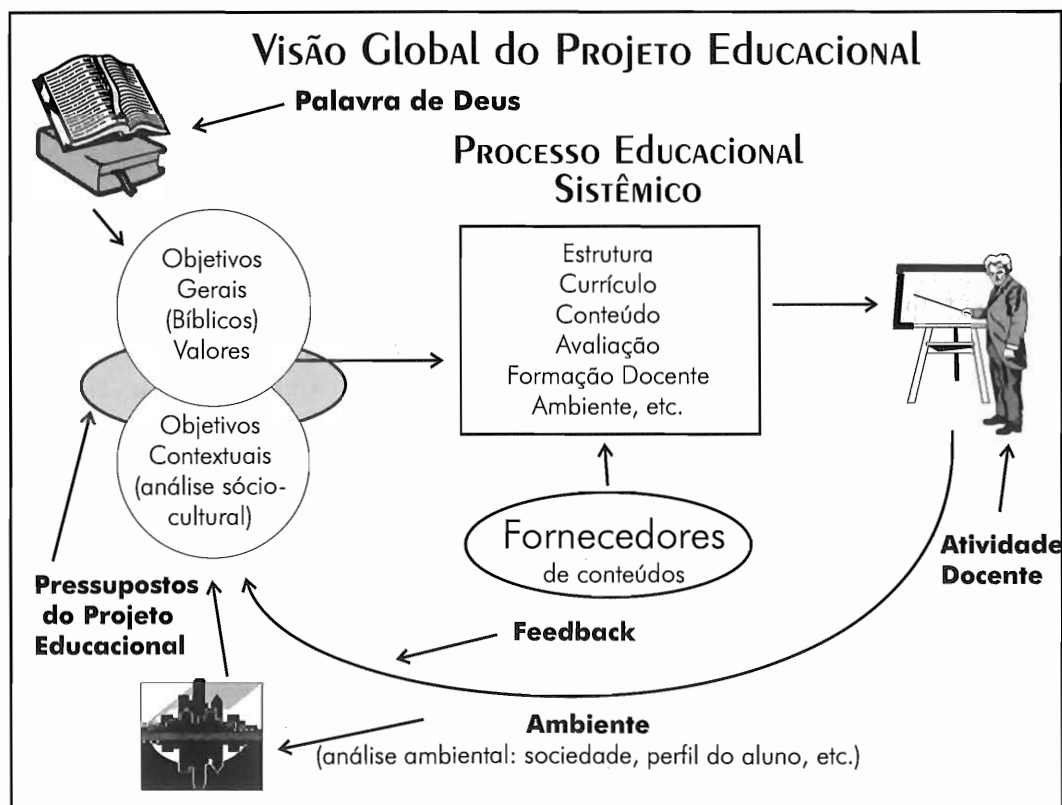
Visão Global do Projeto Educacional

Palavra de Deus

Processo Educacional Sistêmico

Objetivos Gerais (Bíblicos) Valores

Objetivos Contextuais (análise sócio-cultural)

Estrutura
Currículo
Conteúdo
Avaliação
Formação Docente
Ambiente, etc.

Fornecedores de conteúdos

Atividade Docente

Pressupostos do Projeto Educacional

Feedback

Ambiente
(análise ambiental: sociedade, perfil do aluno, etc.)